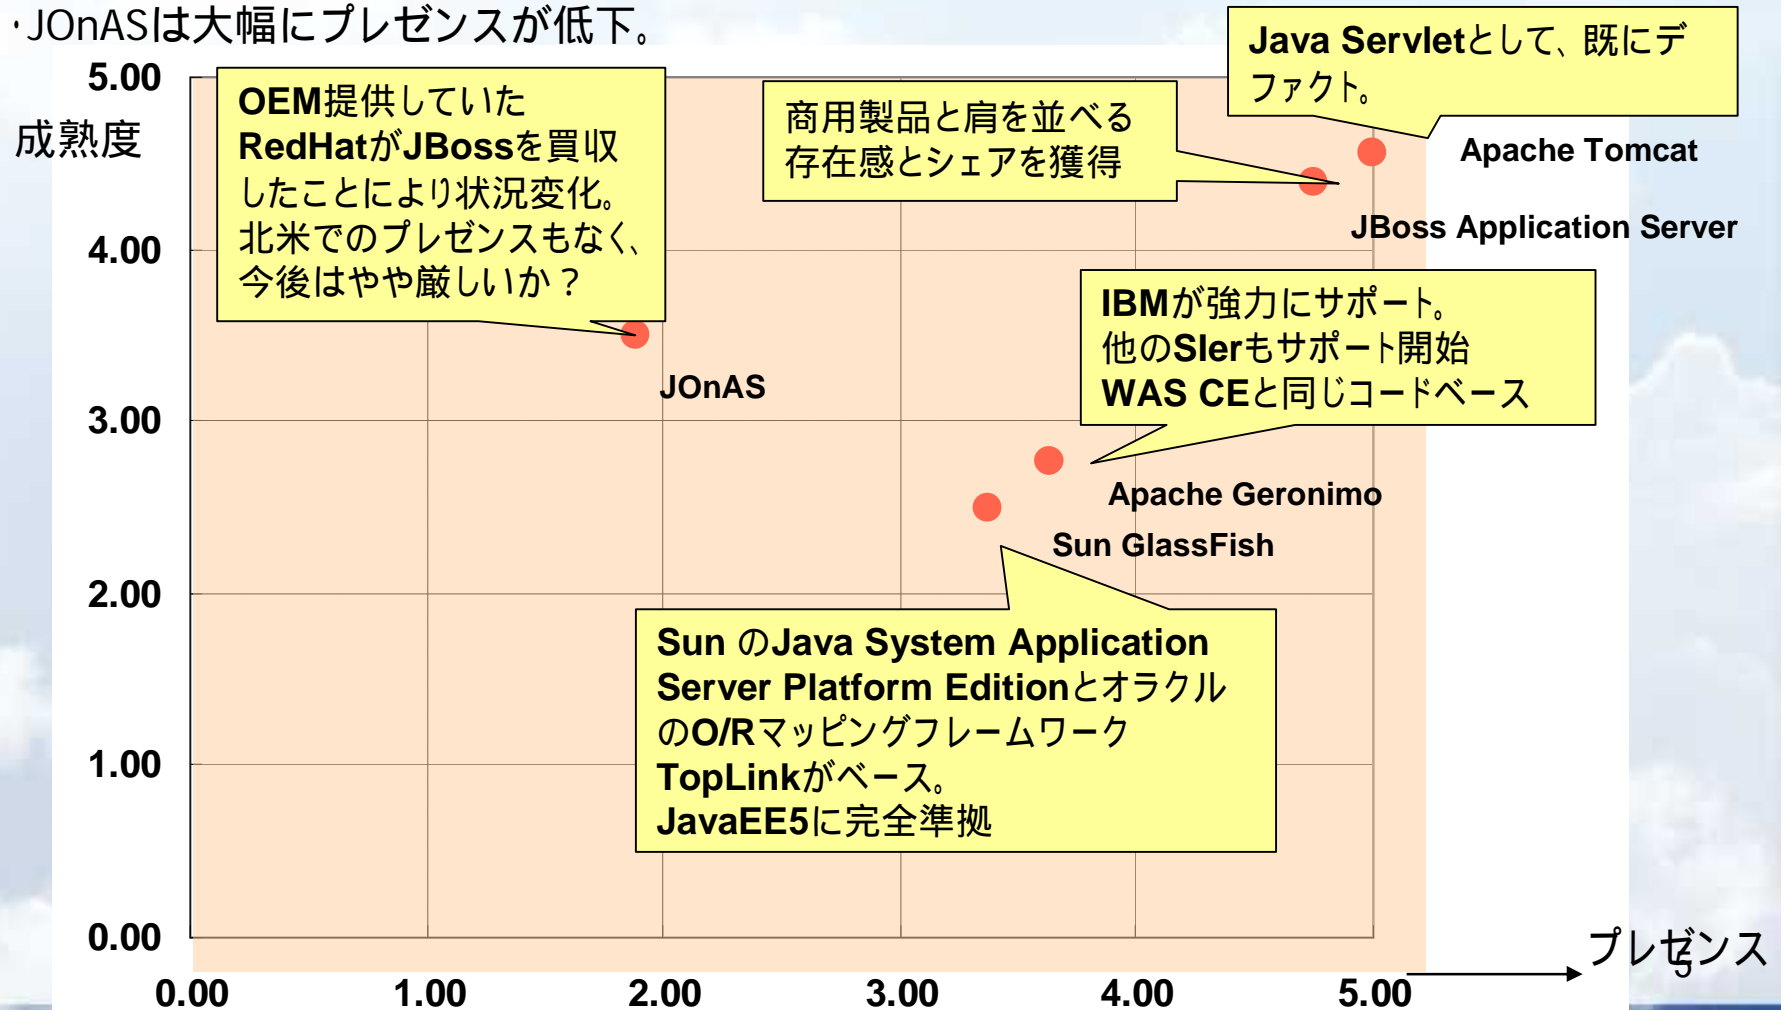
・JOnASは大幅にプレゼンスが低下。

5.00
成熟度
4.00
3.00
2.00
1.00
0.00

OEM提供していたRedHatがJBossを買収したことにより状況変化。北米でのプレゼンスもなく、今後はやや厳しいか？

商用製品と肩を並べる存在感とシェアを獲得

Java Servletとして、既にデファクト。

Apache Tomcat

JBoss Application Server

IBMが強力にサポート。他のSIerもサポート開始 WAS CEと同じコードベース

JOnAS

Apache Geronimo

Sun GlassFish

Sun のJava System Application Server Platform Editionとオラクルの O/Rマッピングフレームワーク TopLinkがベース。 JavaEE5に完全準拠

0.00 1.00 2.00 3.00 4.00 5.00

プレゼンス

5